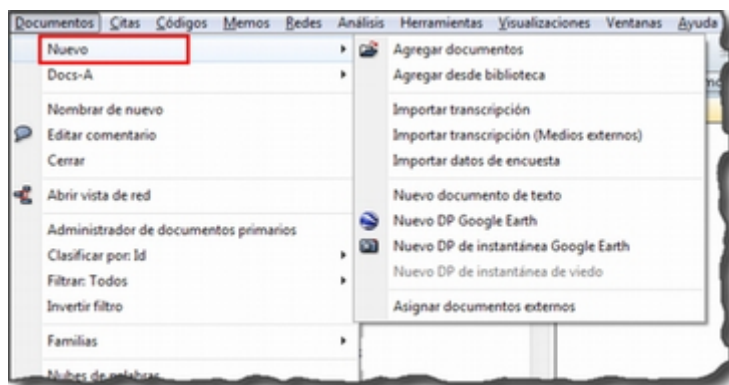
Documentos Citas Códigos Memos Redes Análisis Herramientas Visualizaciones Ventanas Ayuda

Nuevo
Docs-A

Nombrar de nuevo
Editar comentario
Cerrar

Abrir vista de red

Administrador de documentos primarios
Clasificar por: Id
Filtrar: Todos
Invertir filtro

Familias

Nubes de palabras

Agregar documentos
Agregar desde biblioteca

Importar transcripción
Importar transcripción (Medios externos)
Importar datos de encuesta

Nuevo documento de texto
Nuevo DP Google Earth
Nuevo DP de instantánea Google Earth
Nuevo DP de instantánea de viedo

Asignar documentos externos